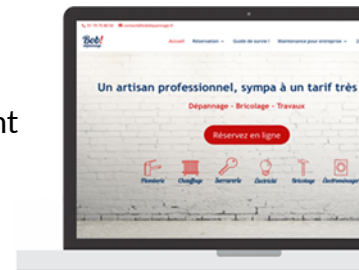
nt

Bob!

Accueil Réservation Guide de survie ! Maintenance pour entreprise

Un artisan professionnel, sympa à un tarif très

Dépannage - Bricolage - Travaux

Réservez en ligne

Plomberie Chauffage Serrurerie Electricité Bricolage Electroménager